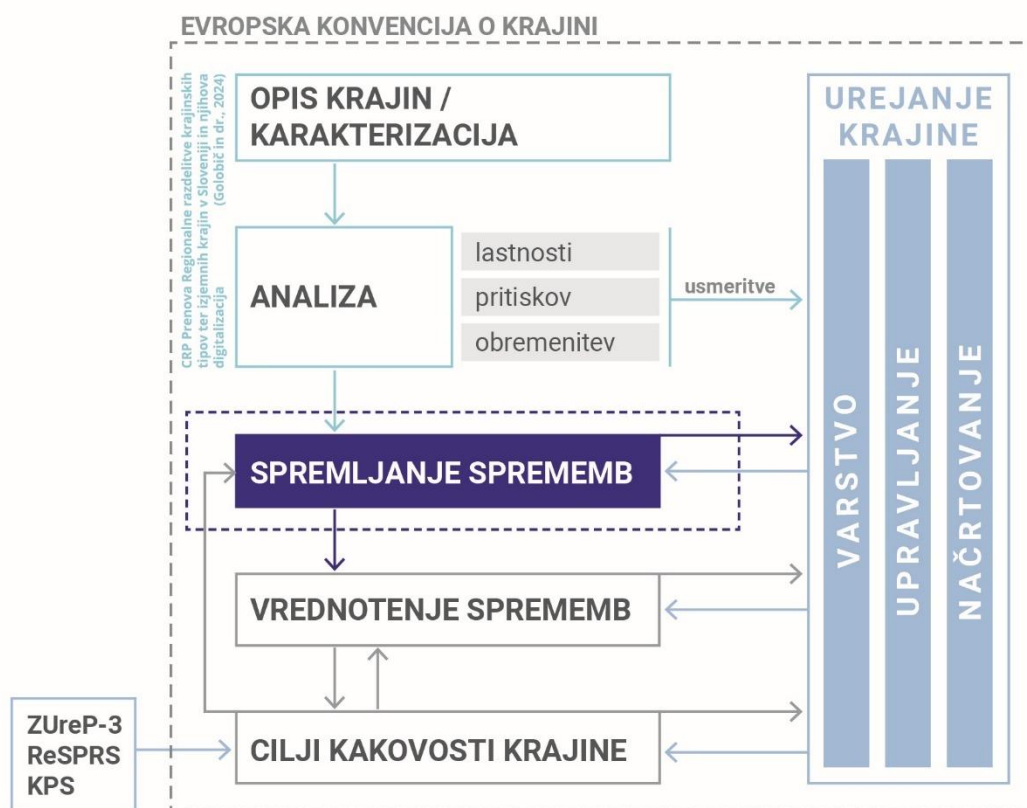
EVROPSKA KONVENCIJA O KRAJINI

CRP Prenova Regionalne razdelitve krajinskih tipov ter izjemnih krajin v Sloveniji in njihova digitalizacija (Golobič in dr., 2024)

OPIS KRAJIN / KARAKTERIZACIJA

ANALIZA

lastnosti

pritiskov

obremenitev

usmeritve

SPREMLJANJE SPREMEMB

VREDNOTENJE SPREMEMB

ZUreP-3
ReSPRS
KPS

CILJI KAKOVOSTI KRAJINE

UREJANJE KRAJINE

VARSTVO

UPRAVLJANJE

NAČRTOVANJE